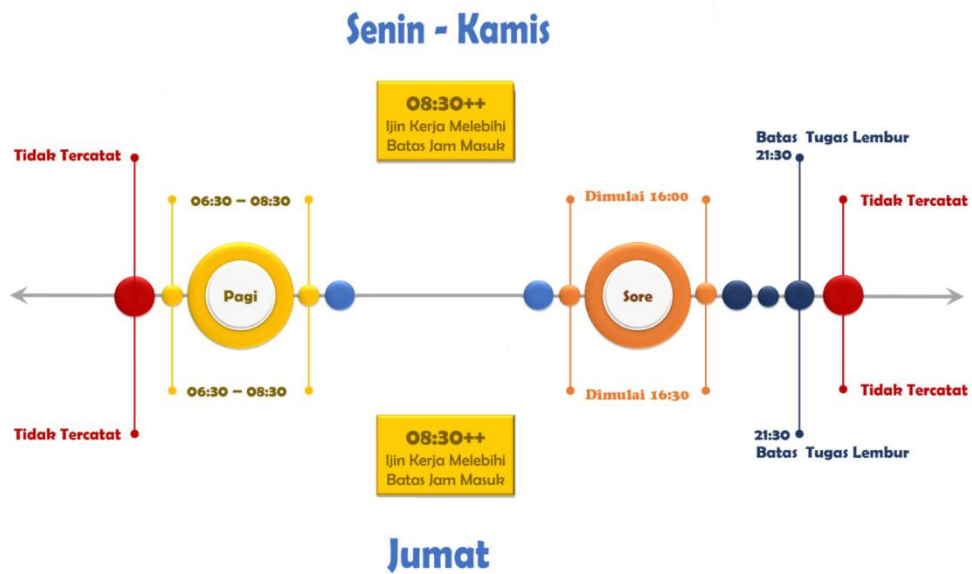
Senin - Kamis

08:30++
Ijin Kerja Melebihi Batas Jam Masuk

Tidak Tercatat

06:30 – 08:30

Pagi

06:30 – 08:30

Tidak Tercatat

Dimulai 16:00

Sore

Dimulai 16:30

Batas Tugas Lembur
21:30

Tidak Tercatat

Tidak Tercatat

21:30
Batas Tugas Lembur

08:30++
Ijin Kerja Melebihi Batas Jam Masuk

Jumat